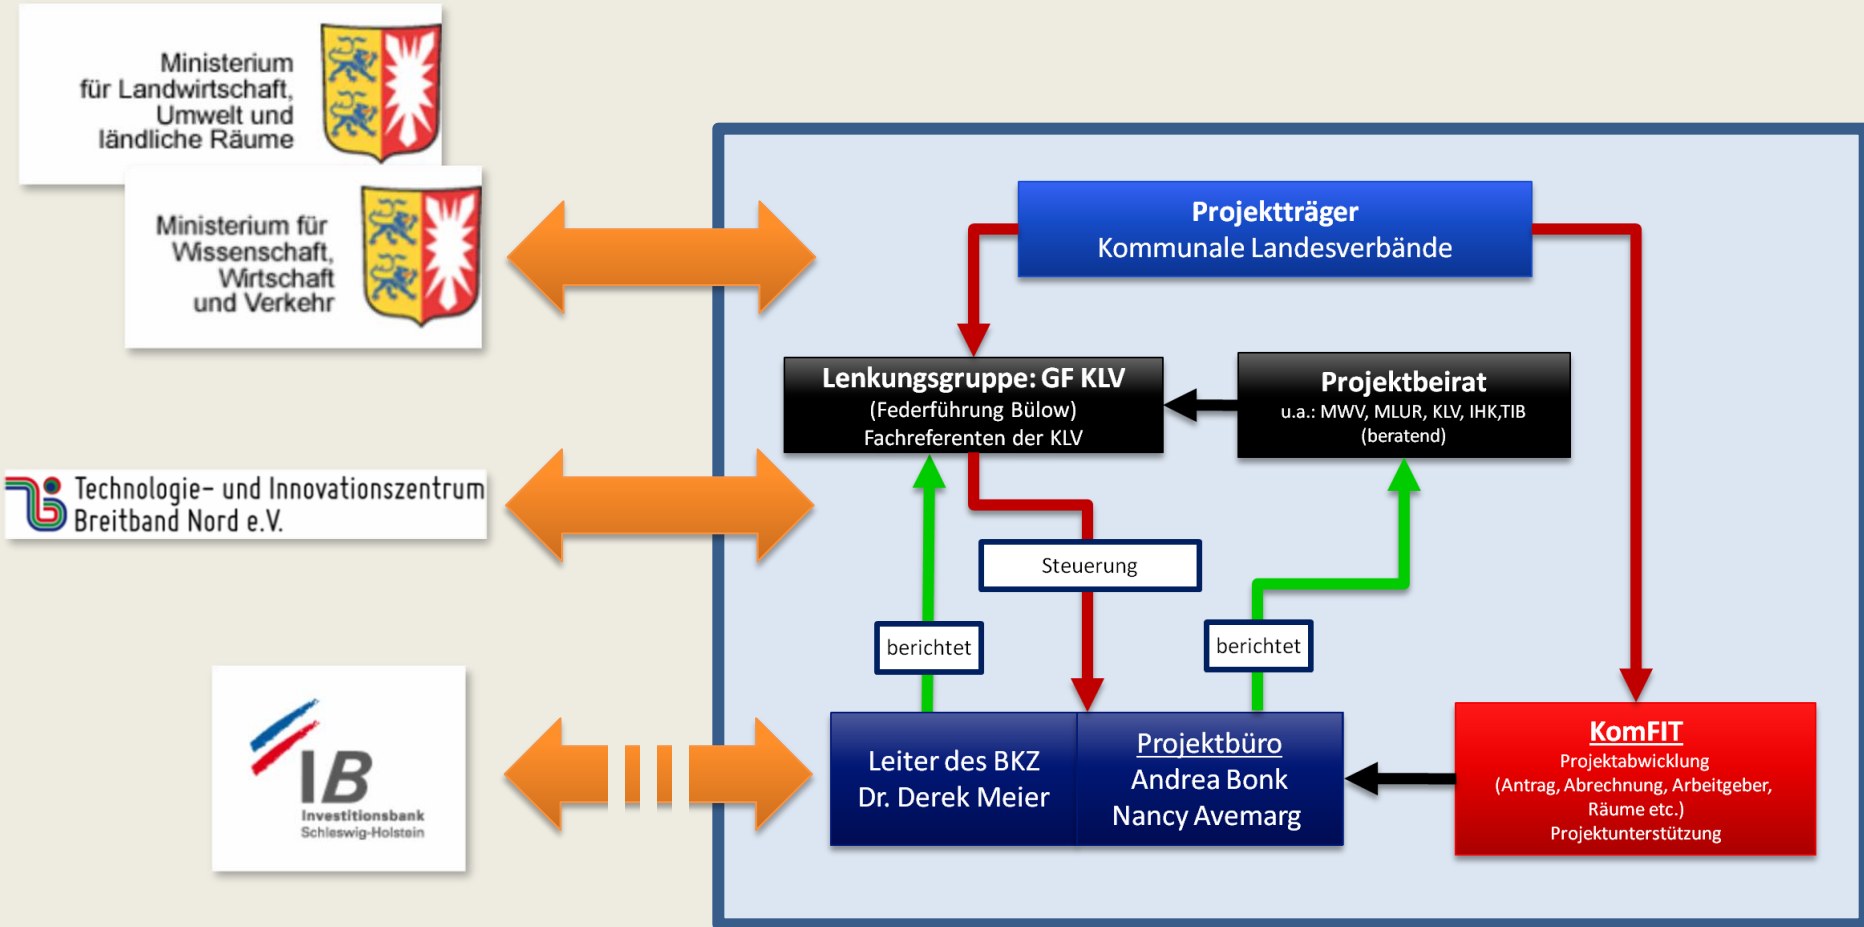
Ministerium für Landwirtschaft, Umwelt und ländliche Räume

Ministerium für Wissenschaft, Wirtschaft und Verkehr

Technologie- und Innovationszentrum Breitband Nord e.V.

IB Investitionsbank Schleswig-Holstein

Projektträger
Kommunale Landesverbände

Lenkungsgruppe: GF KLV
(Federführung Bülow)
Fachreferenten der KLV

Projektbeirat
u.a.: MWV, MLUR, KLV, IHK,TIB
(beratend)

Steuerung

berichtet

berichtet

Leiter des BKZ
Dr. Derek Meier

Projektbüro
Andrea Bonk
Nancy Avemarg

KomFIT
Projektabwicklung
(Antrag, Abrechnung, Arbeitgeber, Räume etc.)
Projektunterstützung